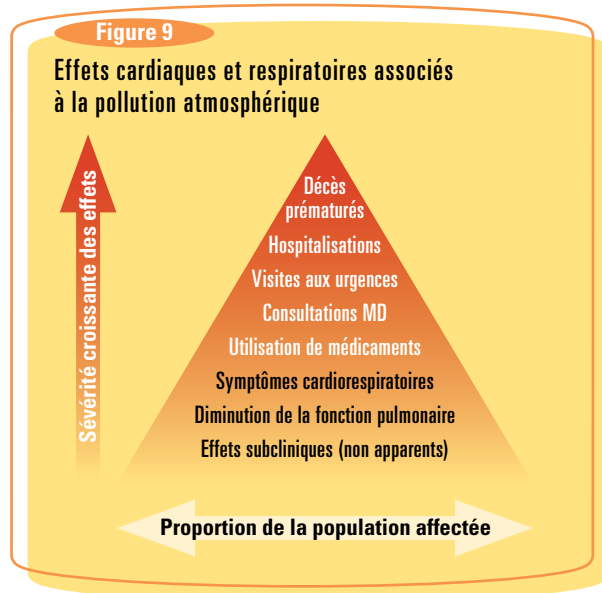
Figure 9

Effets cardiaques et respiratoires associés à la pollution atmosphérique

Sévérité croissante des effets

Décès prématurés
Hospitalisations
Visites aux urgences
Consultations MD
Utilisation de médicaments
Symptômes cardiorespiratoires
Diminution de la fonction pulmonaire
Effets subcliniques (non apparents)

Proportion de la population affectée